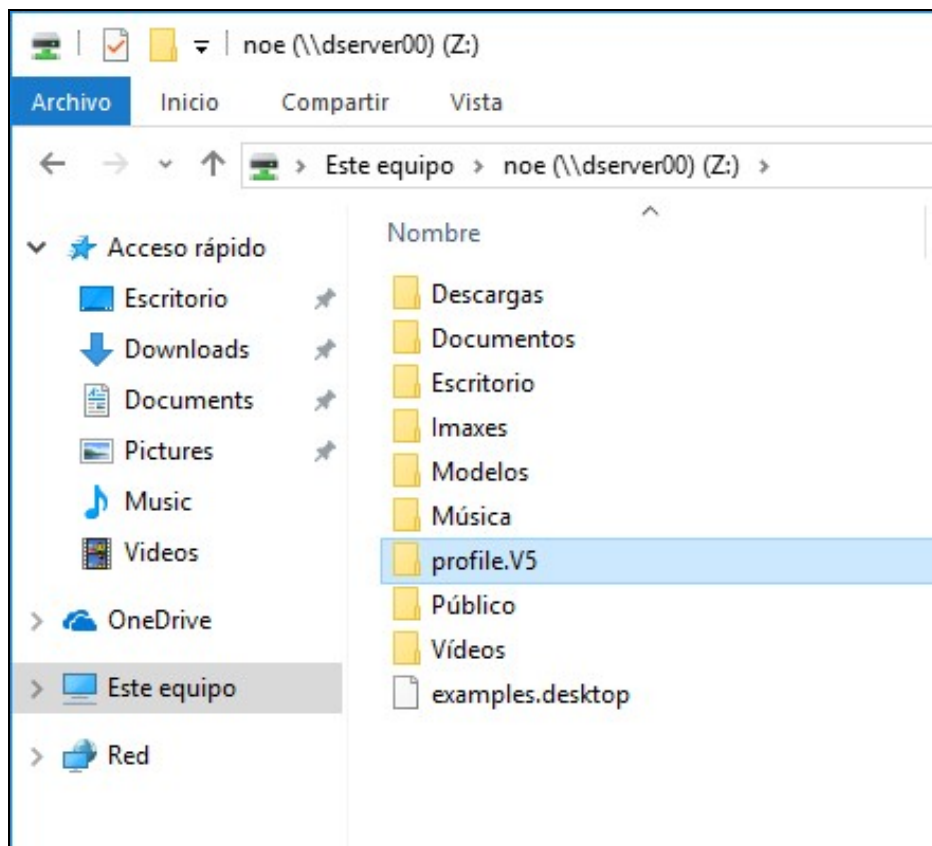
noe (\\dserver00) (Z:)

Archivo Inicio Compartir Vista

Este equipo > noe (\\dserver00) (Z:) >

Acceso rápido
Escritorio
Downloads
Documents
Pictures
Music
Videos
OneDrive
Este equipo
Red

Nombre
Descargas
Documentos
Escritorio
Imaxes
Modelos
Música
profile.V5
Público
Vídeos
examples.desktop